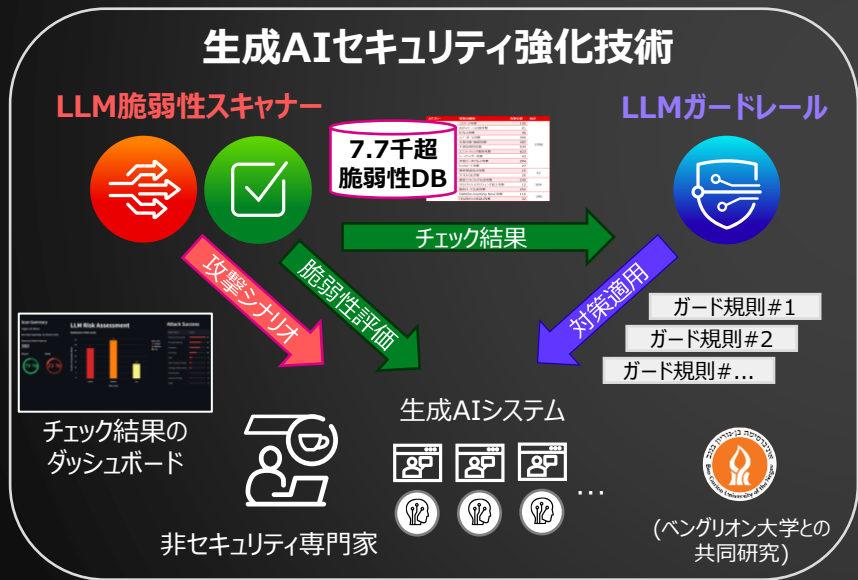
生成AIセキュリティ強化技術

LLM脆弱性スキャナー

7.7千超
脆弱性DB

LLMガードレール

チェック結果

攻撃シナリオ

脆弱性評価

対策適用

ガード規則＃1

ガード規則＃2

ガード規則＃…

LLM Risk Assessment

Attack Success

チェック結果の
ダッシュボード

生成AIシステム

…

非セキュリティ専門家

(ベングリオン大学との
共同研究)